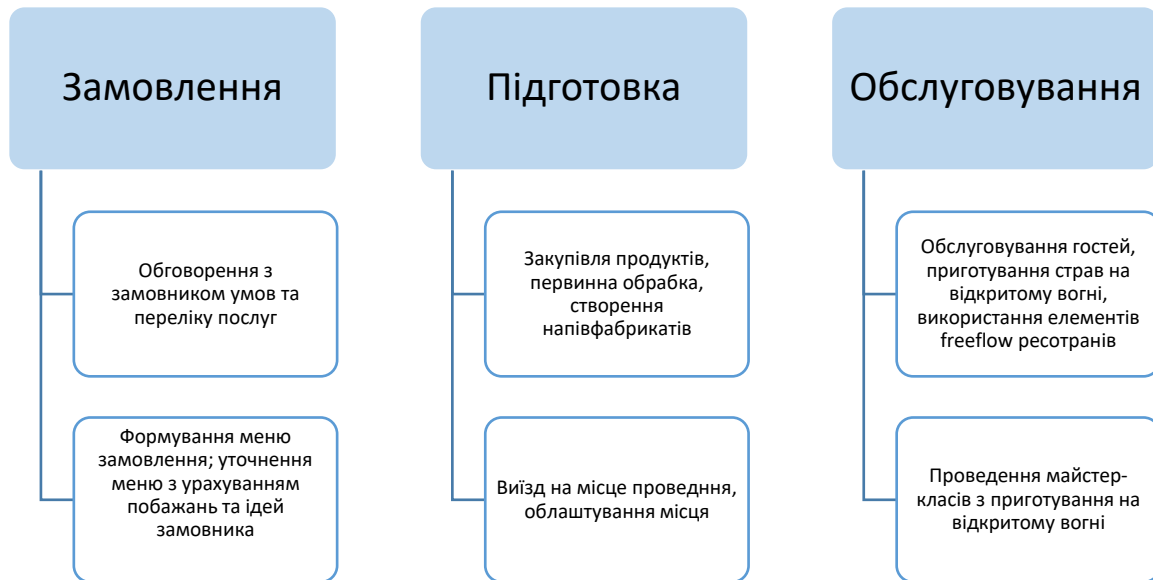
Замовлення

Обговорення з замовником умов та переліку послуг

Формування меню замовлення; уточнення меню з урахуванням побажань та ідей замовника

Підготовка

Закупівля продуктів, первинна обрабка, створення напівфабрикатів

Виїзд на місце проведння, облаштування місця

Обслуговування

Обслуговування гостей, приготування страв на відкритому вогні, використання елементів freeflow ресотранів

Проведення майстер-класів з приготування на відкритому вогні